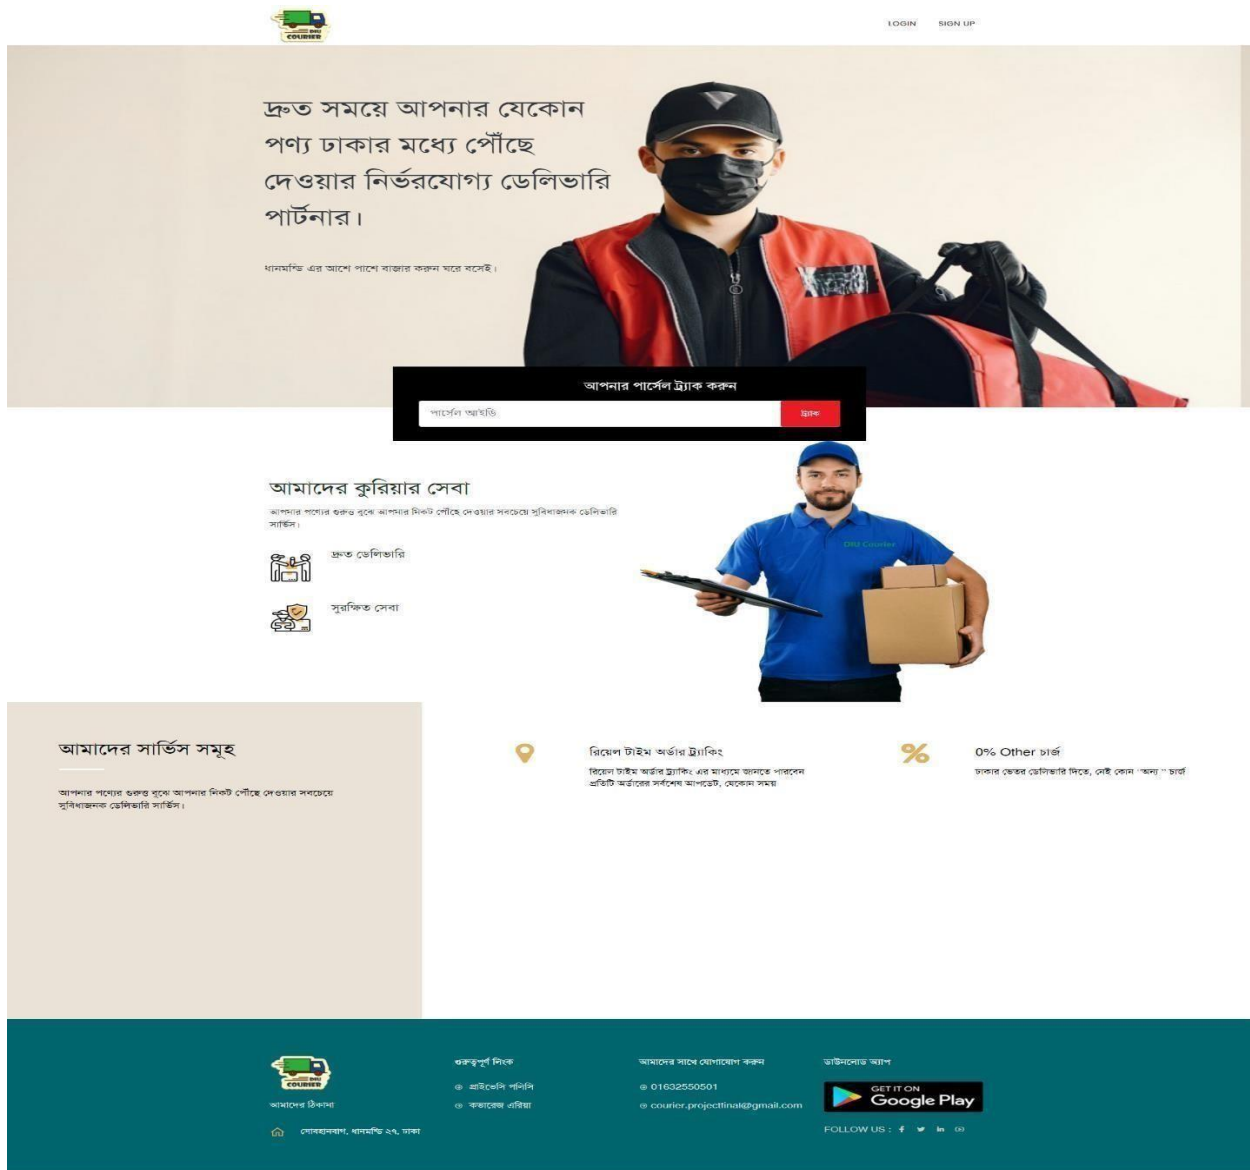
DIU COURIER

LOGIN SIGN UP

দ্রুত সময়ে আপনার যেকোন পণ্য ঢাকার মধ্যে পৌঁছে দেওয়ার নির্ভরযোগ্য ডেলিভারি পার্টনার।

ধানমন্ডি এর আশে পাশে বাজার করুন ঘরে বসেই।

আপনার পার্সেল ট্র্যাক করুন

পার্সেল আইডি

ট্র্যাক

আমাদের কুরিয়ার সেবা

আপনার পণ্যের গুরুত্ব বুঝে আপনার নিকট পৌঁছে দেওয়ার সবচেয়ে সুবিধাজনক ডেলিভারি সার্ভিস।

দ্রুত ডেলিভারি

সুরক্ষিত সেবা

DIU Courier

আমাদের সার্ভিস সমূহ

আপনার পণ্যের গুরুত্ব বুঝে আপনার নিকট পৌঁছে দেওয়ার সবচেয়ে সুবিধাজনক ডেলিভারি সার্ভিস।

রিয়েল টাইম অর্ডার ট্র্যাকিং

রিয়েল টাইম অর্ডার ট্র্যাকিং এর মাধ্যমে জানতে পারবেন প্রতিটি অর্ডারের সর্বশেষ আপডেট, যেকোন সময়

0% Other চার্জ

ঢাকার ভেতর ডেলিভারি দিতে, নেই কোন "অন্য" চার্জ

DIU COURIER

আমাদের ঠিকানা

গোবহানবাগ, ধানমন্ডি ২৭, ঢাকা

গুরুত্বপূর্ণ লিংক

প্রাইভেসি পলিসি

কভারেজ এরিয়া

আমাদের সাথে যোগাযোগ করুন

01632550501

courier.projectfinal@gmail.com

ডাউনলোড অ্যাপ

GET IT ON Google Play

FOLLOW US :